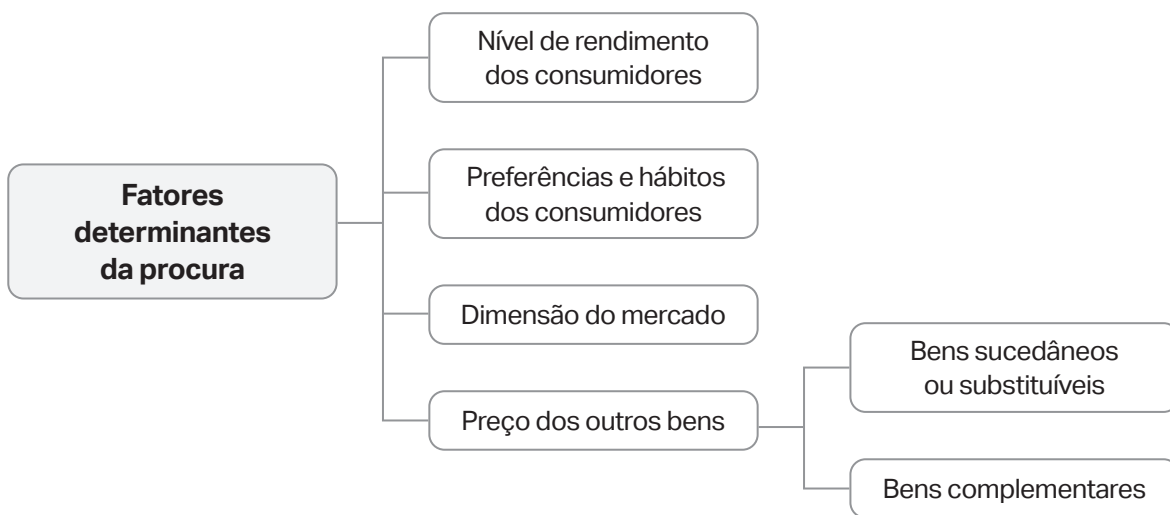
Fatores determinantes da procura

Nível de rendimento dos consumidores

Preferências e hábitos dos consumidores

Dimensão do mercado

Preço dos outros bens

Bens sucedâneos ou substituíveis

Bens complementares